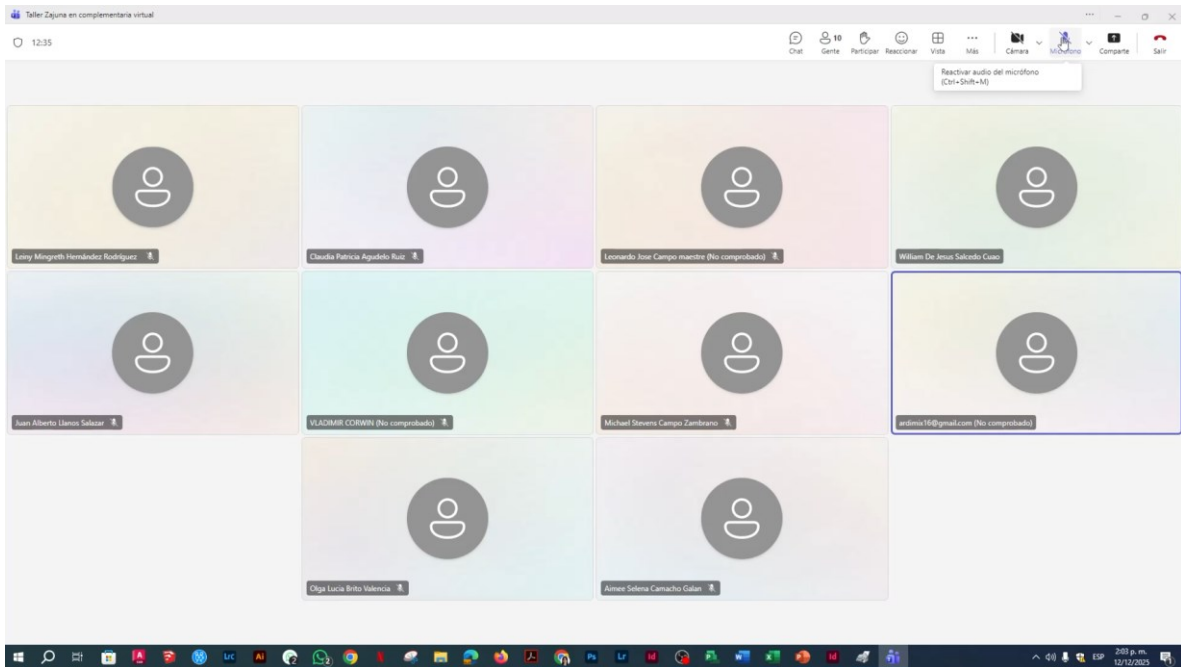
Taller Zajuna en complementaria virtual

12:35

Chat
10
Gente
Participar
Reaccionar
Vista
Más
Cámara
Micrófono
Compartir
Salir

Reactivar audio del micrófono (Ctrl+Shift+M)

Leiny Mingreth Hernández Rodríguez

Claudia Patricia Agudelo Ruiz

Leonardo Jose Campo maestre (No comprobado)

William De Jesus Salcedo Cuao

Juan Alberto Llanos Salazar

VLADIMIR CORWIN (No comprobado)

Michael Stevens Campo Zambrano

ardimis16@gmail.com (No comprobado)

Olga Lucia Brito Valencia

Aimee Selena Camacho Galan

ESP
2:03 p. m.
12/12/2025